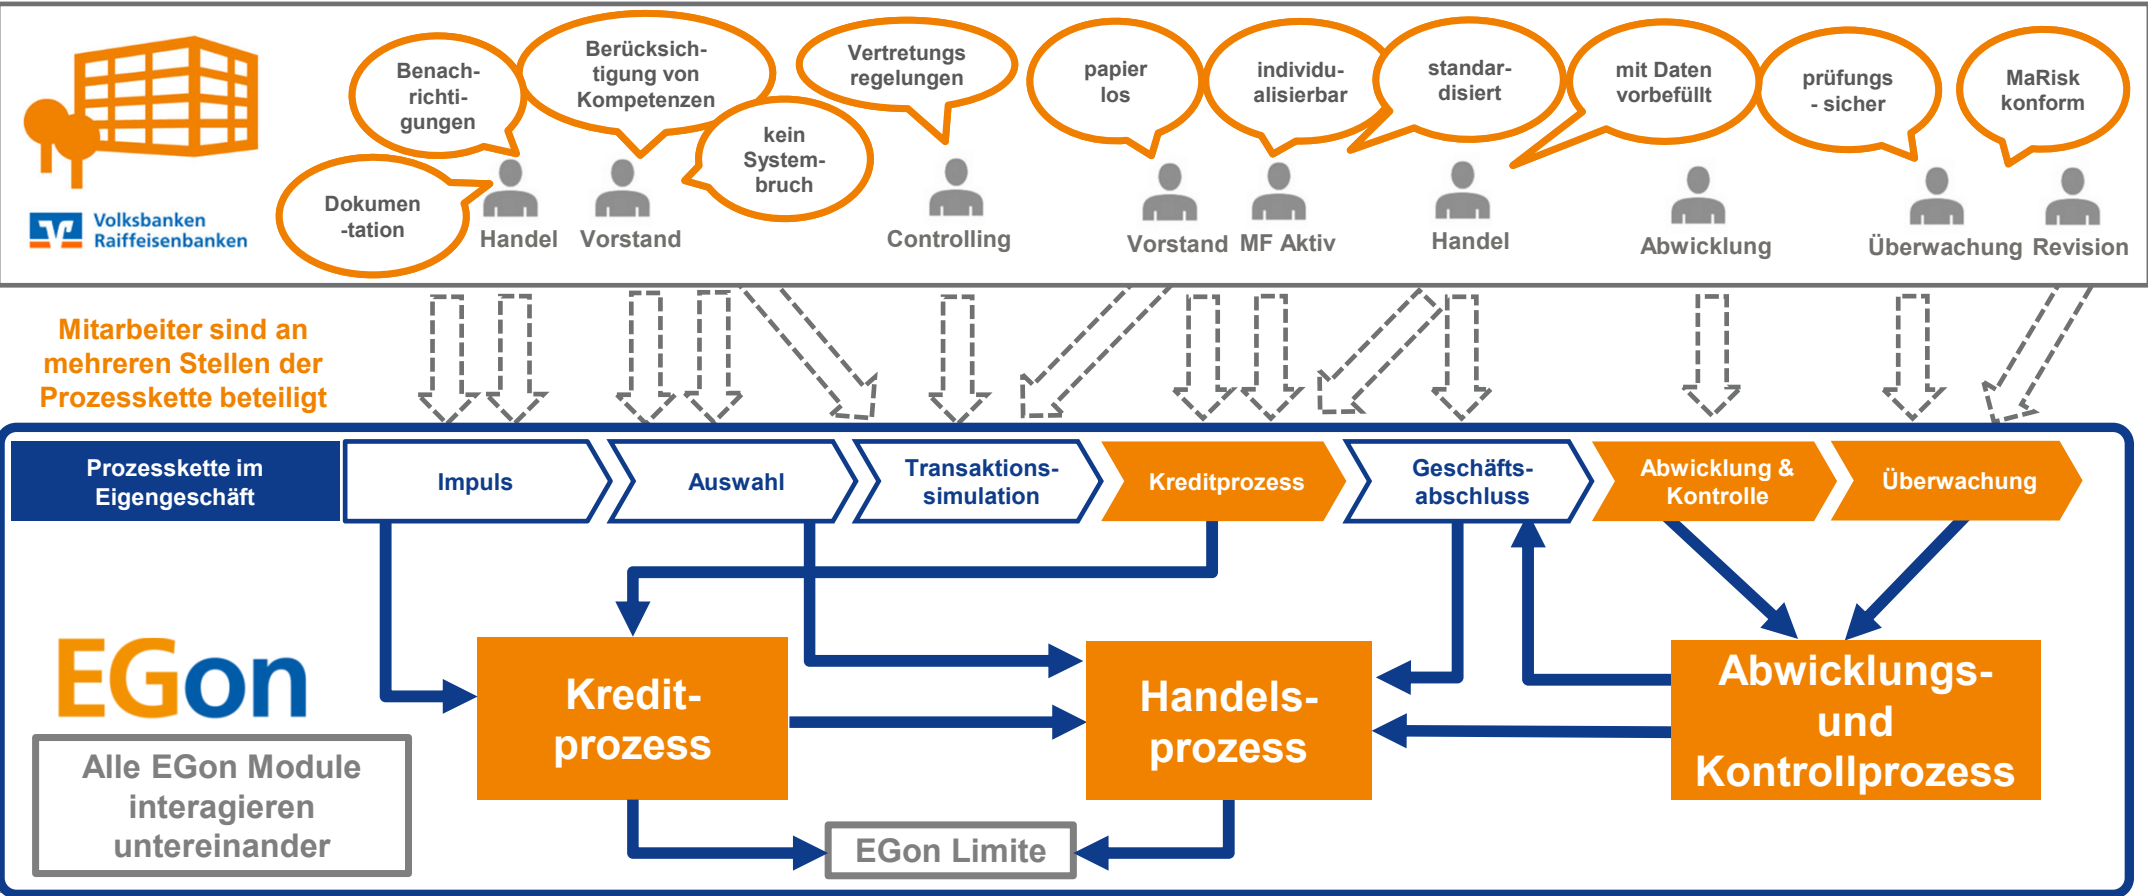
Volksbanken Raiffeisenbanken

Benachrichtigungen

Berücksichtigung von Kompetenzen

Vertretungs regelungen

papier los

individualisierbar

standardisiert

mit Daten vorbefüllt

prüfungs - sicher

MaRisk konform

Dokumen -tation

kein Systembruch

Handel

Vorstand

Controlling

Vorstand

MF Aktiv

Handel

Abwicklung

Überwachung

Revision

Mitarbeiter sind an mehreren Stellen der Prozesskette beteiligt

Prozesskette im Eigengeschäft

Impuls

Auswahl

Transaktionssimulation

Kreditprozess

Geschäftsabschluss

Abwicklung & Kontrolle

Überwachung

EGon

Alle EGon Module interagieren untereinander

Kreditprozess

Handelsprozess

Abwicklungs- und Kontrollprozess

EGon Limite